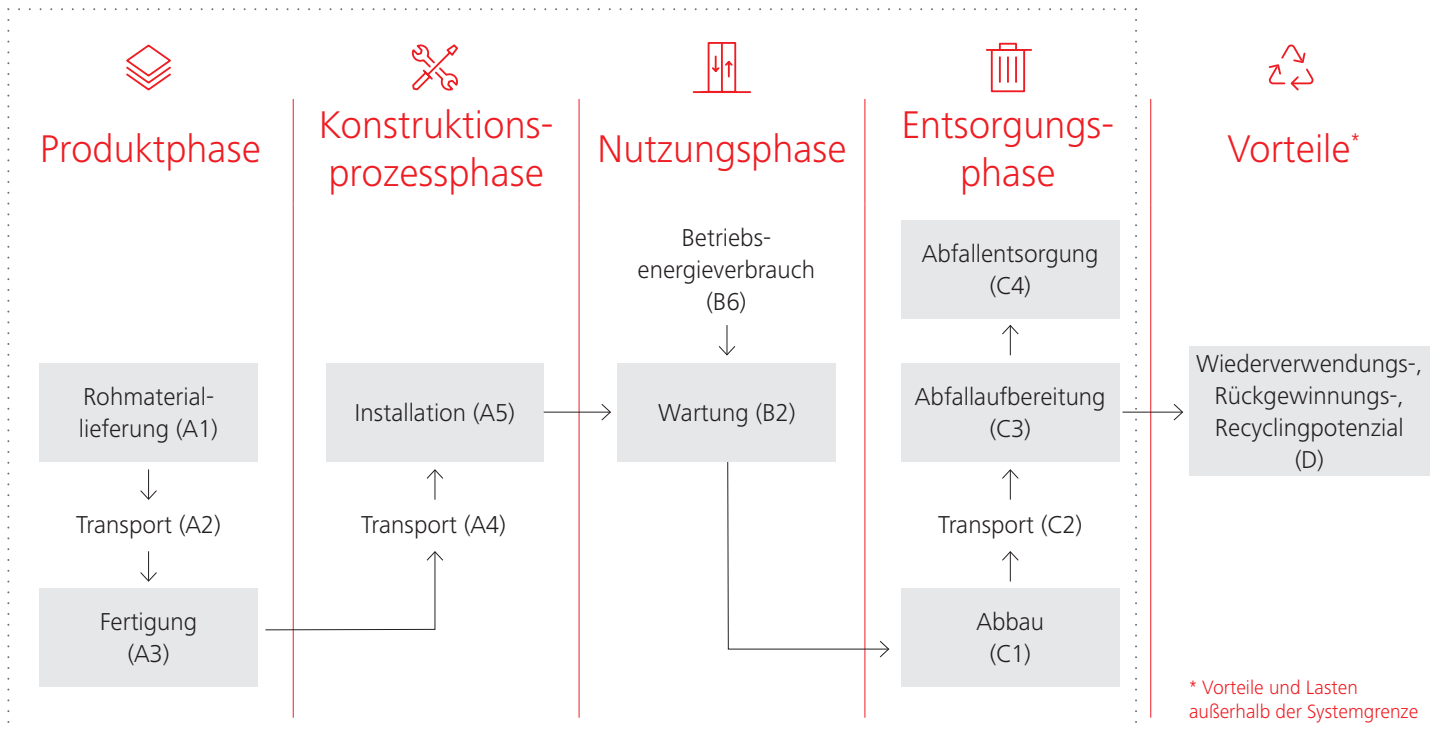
Produktphase

Rohmateriallieferung (A1)

Transport (A2)

Fertigung (A3)

Konstruktionsprozessphase

Installation (A5)

Transport (A4)

Nutzungsphase

Betriebsenergieverbrauch (B6)

Wartung (B2)

Entsorgungsphase

Abfallentsorgung (C4)

Abfallaufbereitung (C3)

Transport (C2)

Abbau (C1)

Vorteile*

Wiederverwendungs-, Rückgewinnungs-, Recyclingpotenzial (D)

* Vorteile und Lasten außerhalb der Systemgrenze